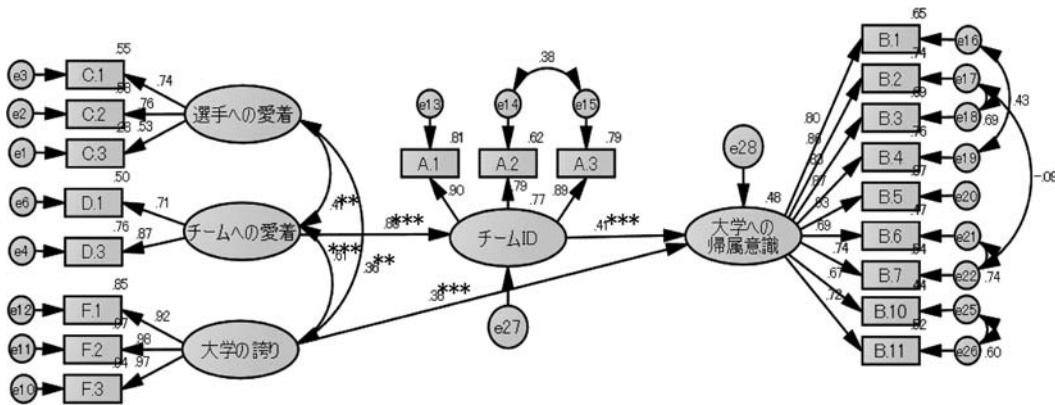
.55
e3 C.1 .74
.58
e2 C.2 .76
.28 .53
e1 C.3
選手への愛着

.50
e6 D.1 .71
.76
e4 D.3 .87
チームへの愛着
.41**
.61***
.36**

.85
e12 F.1 .92
.97
e11 F.2 .98
.94 .97
e10 F.3
大学の誇り

e13 e14 .38 e15
.81 .62 .79
A.1 A.2 A.3
.90 .79 .77 .89
.83***
チームID
.41***
.38***
e27

e28
.48
大学への帰属意識

.65
B.1 e16
.74
B.2 e17
.69
B.3 e18 .43
.76
B.4 e19 .69
.97
B.5 e20
.47
B.6 e21
.54
B.7 e22 .74
.44
B.10 e25
.52
B.11 e26 .60
.80 .86 .83 .87 .83 .69 .74 .67 .72
-.09